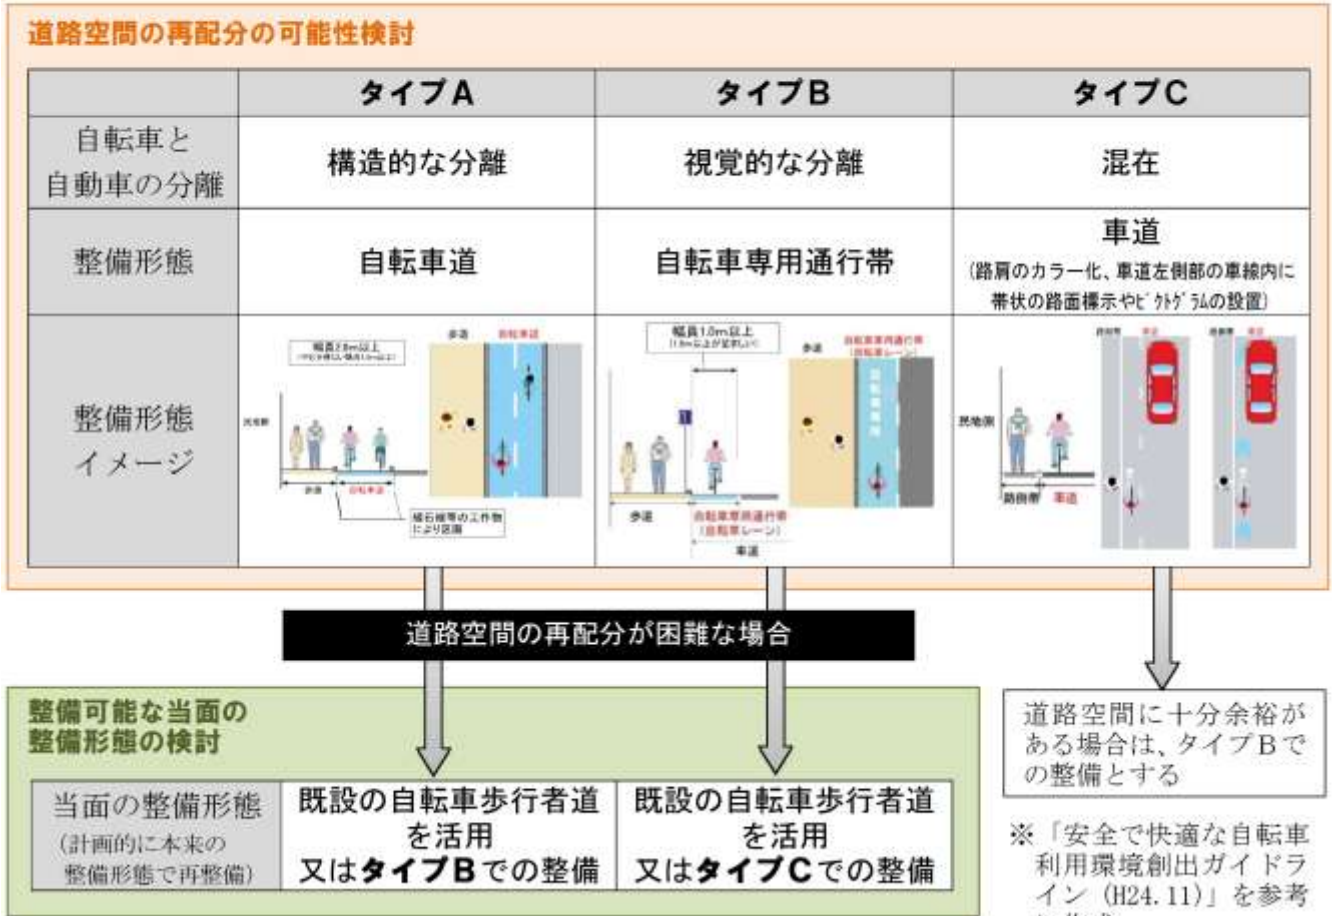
道路空間の再配分の可能性検討

| | タイプA | タイプB | タイプC |
|---|---|---|---|
| 自転車と自動車の分離 | 構造的な分離 | 視覚的な分離 | 混在 |
| 整備形態 | 自転車道 | 自転車専用通行帯 | 車道 (路肩のカラー化、車道左側部の車線内に帯状の路面標示やピクトグラムの設置) |
| 整備形態イメージ | 幅員2.0m以上 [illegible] 歩道 自転車道 民地側 歩道 自転車道 縁石線等の工作物により区画 | 幅員1.0m以上 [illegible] 歩道 自転車専用通行帯(自転車レーン) 歩道 自転車専用通行帯(自転車レーン) 車道 | 民地側 路肩等 車道 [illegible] 車道 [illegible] 車道 |

道路空間の再配分が困難な場合

整備可能な当面の整備形態の検討

| 当面の整備形態 (計画的に本来の整備形態で再整備) | 既設の自転車歩行者道を活用 又は**タイプB**での整備 | 既設の自転車歩行者道を活用 又は**タイプC**での整備 |
|---|---|---|

道路空間に十分余裕がある場合は、タイプBでの整備とする

※「安全で快適な自転車利用環境創出ガイドライン（H24.11）」を参考に作成